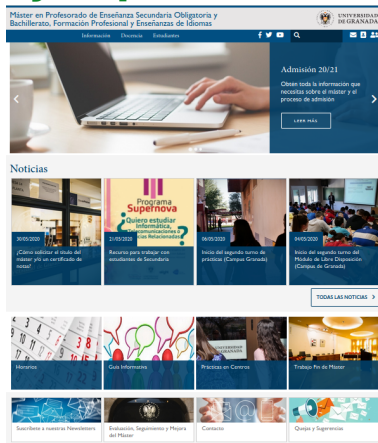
Máster en Profesorado de Enseñanza Secundaria Obligatoria y Bachillerato, Formación Profesional y Enseñanzas de Idiomas

UNIVERSIDAD DE GRANADA

Información Docencia Estudiantes

Admisión 20/21

Obten toda la información que necesitas sobre el máster y el proceso de admisión

LEER MÁS

Noticias

30/05/2020
¿Cómo solicitar el título del máster y/o un certificado de notas?

Programa Supernova
¿Quiero estudiar Informática, Telecomunicaciones o Ciencias Relacionadas?
21/05/2020
Recursos para trabajar con estudiantes de Secundaria

08/05/2020
Inicio del segundo turno de prácticas (Campus Granada)

09/05/2020
Inicio del segundo turno del Módulo de Libre Disposición (Campus de Granada)

TODAS LAS NOTICIAS >

Horarios

Guía Informativa

Prácticas en Centros

Trabajo Fin de Máster

Suscríbete a nuestras Newsletters

Evaluación, Seguimiento y Mejora del Máster

Contacto

Quejas y Sugerencias